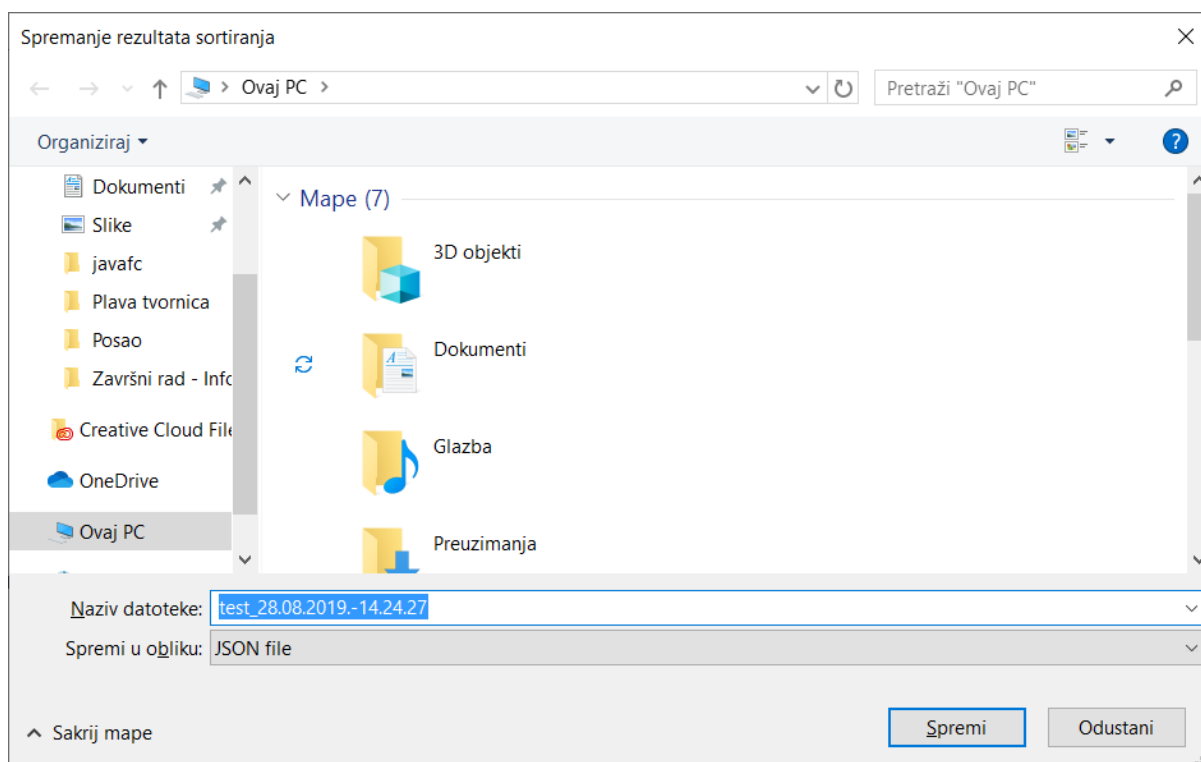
Spremanje rezultata sortiranja

Ovaj PC >

Pretraži "Ovaj PC"

Organiziraj ▾

Dokumenti
Slike
javafc
Plava tvornica
Posao
Završni rad - Info
Creative Cloud File
OneDrive
Ovaj PC

Mape (7)

3D objekti
Dokumenti
Glazba
Preuzimanja

Naziv datoteke: test_28.08.2019.-14.24.27
Spremi u obliku: JSON file

Sakrij mape

Spremi
Odustani